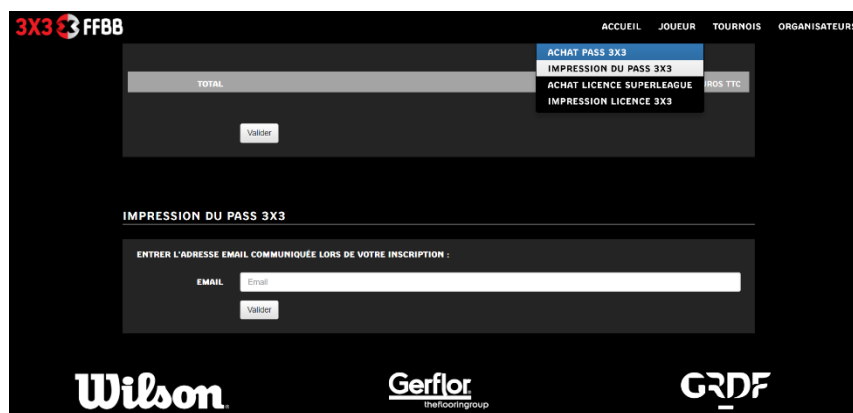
3X3 FFBB

ACCUEIL JOUEUR TOURNOIS ORGANISATEURS

ACHAT PASS 3X3
IMPRESSION DU PASS 3X3
ACHAT LICENCE SUPERLEAGUE
IMPRESSION LICENCE 3X3

TOTAL
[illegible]ROS TTC

Valider

IMPRESSION DU PASS 3X3

ENTRER L'ADRESSE EMAIL COMMUNIQUÉE LORS DE VOTRE INSCRIPTION :

EMAIL Email

Valider

Wilson

Gerflor
theflooringroup

GRDF